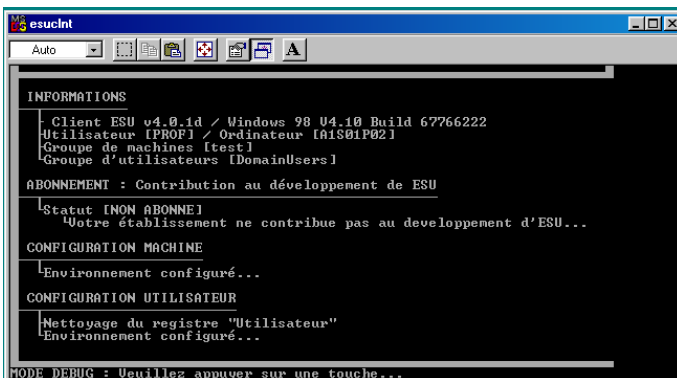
esuclnt

Auto

A

INFORMATIONS

Client ESU v4.0.1d / Windows 98 V4.10 Build 67766222
Utilisateur [PROF] / Ordinateur [A1S01P02]
Groupe de machines [test]
Groupe d'utilisateurs [DomainUsers]

ABONNEMENT : Contribution au développement de ESU

Statut [NON ABONNE]
Votre établissement ne contribue pas au developpement d'ESU...

CONFIGURATION MACHINE

Environnement configuré...

CONFIGURATION UTILISATEUR

Nettoyage du registre "Utilisateur"
Environnement configuré...

MODE DEBUG : Veuillez appuyer sur une touche...